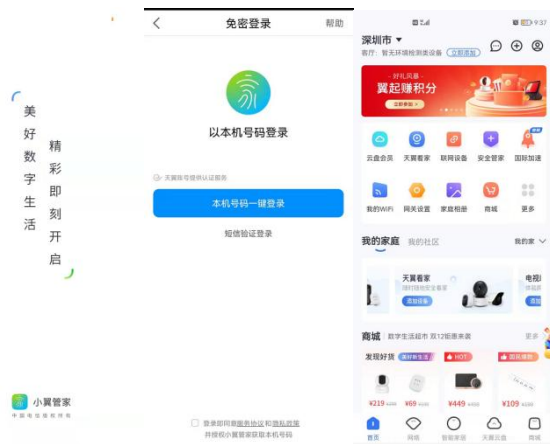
美好数字生活

精彩即刻开启

小翼管家
中国电信智能管家

免密登录
帮助

以本机号码登录

天翼账号提供认证服务

本机号码一键登录

短信验证登录

登录即同意服务协议和隐私政策
并授权小翼管家获取本机号码

9:37

深圳市
客厅：暂无环境检测类设备 立即添加

好礼风暴
翼起赚积分
立即参与

云盘会员
天翼看家
联网设备
安全管家
国际加速
我的WiFi
网关设置
家庭相册
商城
更多

我的家庭
我的社区
我的家

天翼看家
随时随地家里安全
添加设备

电视
添加

商城
数字生活超市 双12钜惠来袭
更多

发现好货
HOT
国货精选

¥219
¥69
¥299
¥109

首页
网络
智能家居
天翼云盘
商城